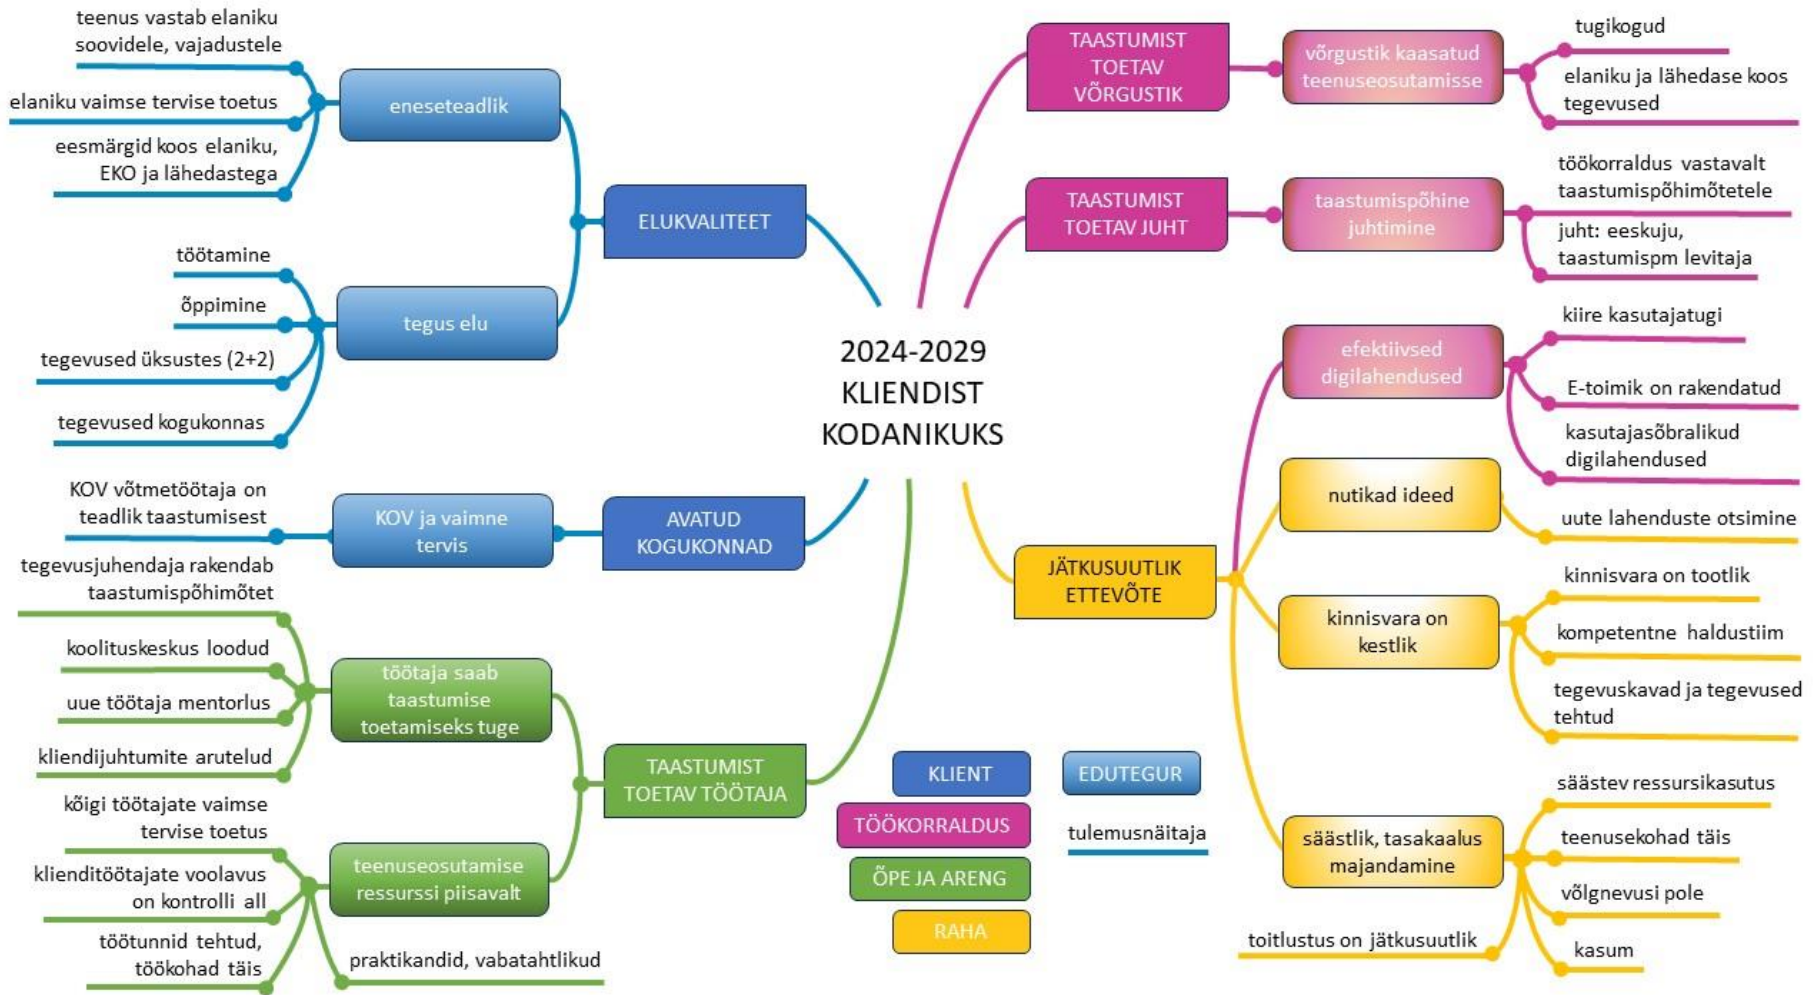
2024-2029
KLIENDIST
KODANIKUKS

ELUKVALITEET

eneseteadlik

teenus vastab elaniku soovidele, vajadustele

elaniku vaimse tervise toetus

eesmärgid koos elaniku, EKO ja lähedastega

tegus elu

töötamine

õppimine

tegevused üksustes (2+2)

tegevused kogukonnas

AVATUD KOGUKONNAD

KOV ja vaimne tervis

KOV võtmetöötaja on teadlik taastumisest

TAASTUMIST TOETAV TÖÖTAJA

töötaja saab taastumise toetamiseks tuge

tegevusjuhendaja rakendab taastumispõhimõtet

koolituskeskus loodud

uue töötaja mentorlus

kliendijuhtumite arutelud

teenuseosutamise ressurssi piisavalt

kõigi töötajate vaimse tervise toetus

klienditöötajate voolavus on kontrolli all

töötunnid tehtud, töökohad täis

praktikandid, vabatahtlikud

TAASTUMIST TOETAV VÕRGUSTIK

võrgustik kaasatud teenuseosutamisse

tugikogud

elaniku ja lähedase koos tegevused

TAASTUMIST TOETAV JUHT

taastumispõhine juhtimine

töökorraldus vastavalt taastumispõhimõtetele

juht: eeskuju, taastumispm levitaja

JÄTKUSUUTLIK ETTEVÕTE

efektiivsed digilahendused

kiire kasutajatugi

E-toimik on rakendatud

kasutajasõbralikud digilahendused

nutikad ideed

uute lahenduste otsimine

kinnisvara on kestlik

kinnisvara on tootlik

kompetentne haldustiim

tegevuskavad ja tegevused tehtud

säästlik, tasakaalus majandamine

säästev ressursikasutus

teenusekohad täis

võlgnevusi pole

kasum

toitlustus on jätkusuutlik

KLIENT
EDUTEGUR
TÖÖKORRALDUS
tulemusnäitaja
ÕPE JA ARENG
RAHA